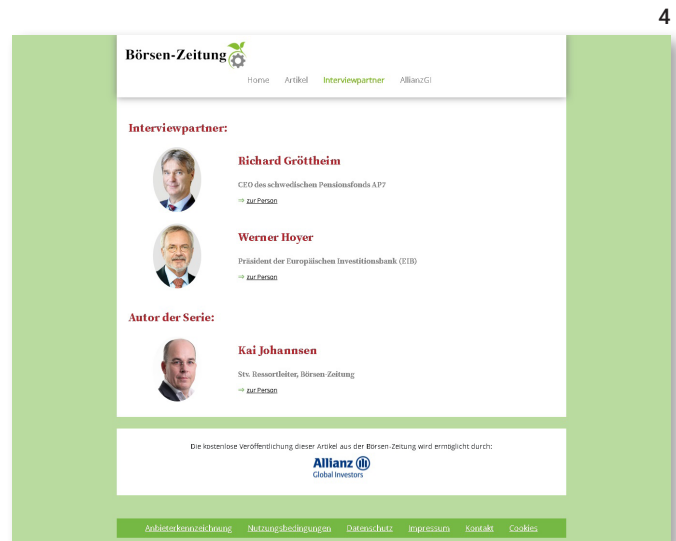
4

Börsen-Zeitung

Home Artikel Interviewpartner AllianzGI

Interviewpartner:

Richard Gröttheim

CEO des schwedischen Pensionsfonds AP7

⇒ zur Person

Werner Hoyer

Präsident der Europäischen Investitionsbank (EIB)

⇒ zur Person

Autor der Serie:

Kai Johannsen

Stv. Ressortleiter, Börsen-Zeitung

⇒ zur Person

Die kostenlose Veröffentlichung dieser Artikel aus der Börsen-Zeitung wird ermöglicht durch:

Allianz
Global Investors

Anbieterkennzeichnung Nutzungsbedingungen Datenschutz Impressum Kontakt Cookies